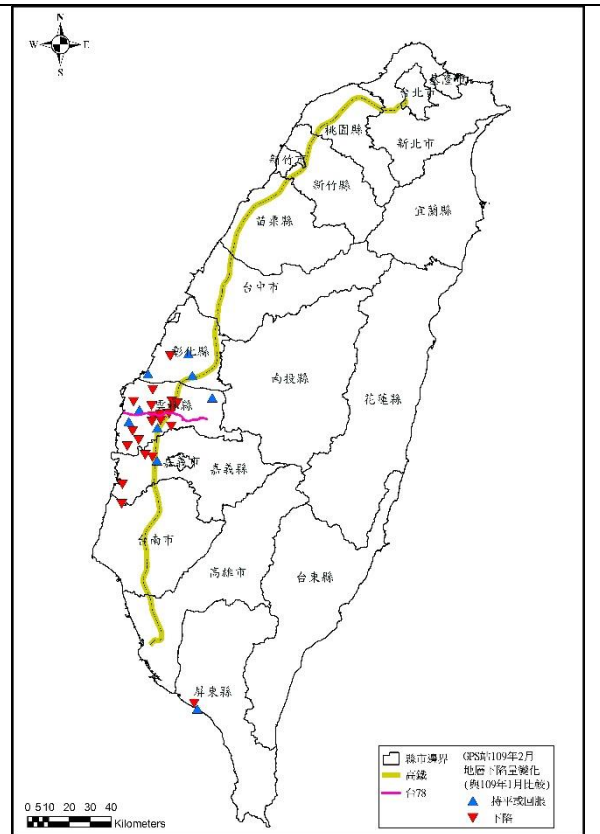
N
W E
S

基隆市
台北市
桃園縣
新北市
新竹市
新竹縣
宜蘭縣
苗栗縣
台中市
彰化縣
南投縣
花蓮縣
雲林縣
嘉義市
嘉義縣
台南市
高雄市
台東縣
屏東縣

縣市邊界
高鐵
台78
GPS站109年2月
地層下陷量變化
(與109年1月比較)
持平或回升
下降

0 5 10 20 30 40
Kilometers